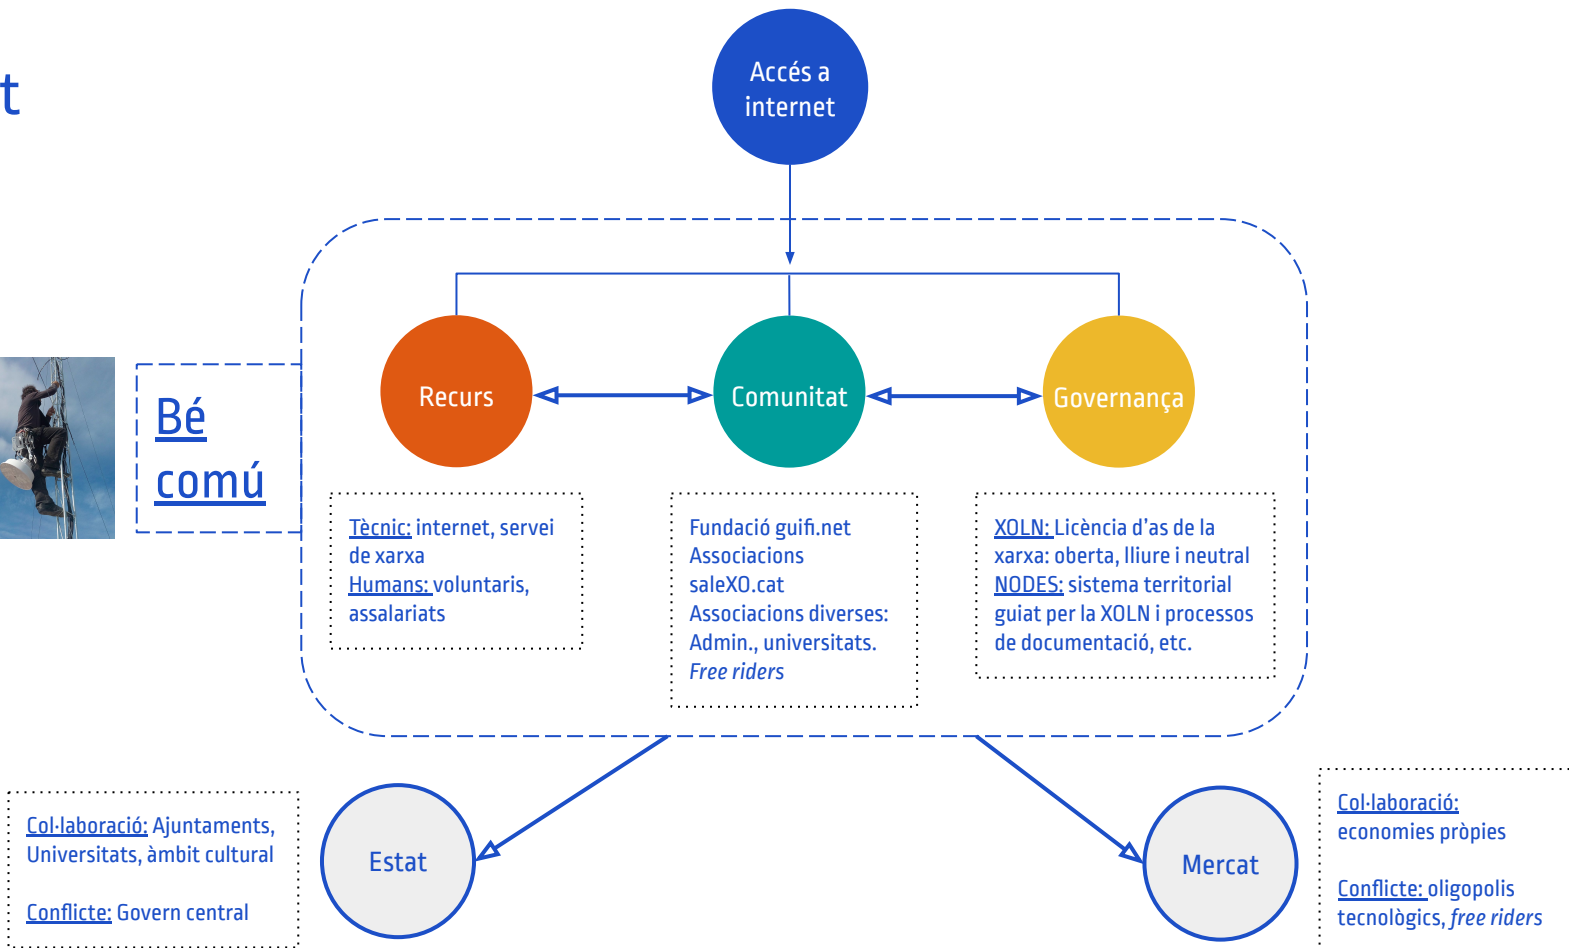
t

Accés a internet

Bé comú

Recurs

Comunitat

Governança

Tècnic: internet, servei de xarxa
Humans: voluntaris, assalariats

Fundació guifi.net
Associacions
saleXO.cat
Associacions diverses: Admin., universitats.
*Free riders*

XOLN: Licència d'as de la xarxa: oberta, lliure i neutral
NODES: sistema territorial guiat per la XOLN i processos de documentació, etc.

Col·laboració: Ajuntaments, Universitats, àmbit cultural

Conflicte: Govern central

Estat

Mercat

Col·laboració: economies pròpies

Conflicte: oligopolis tecnològics, *free riders*